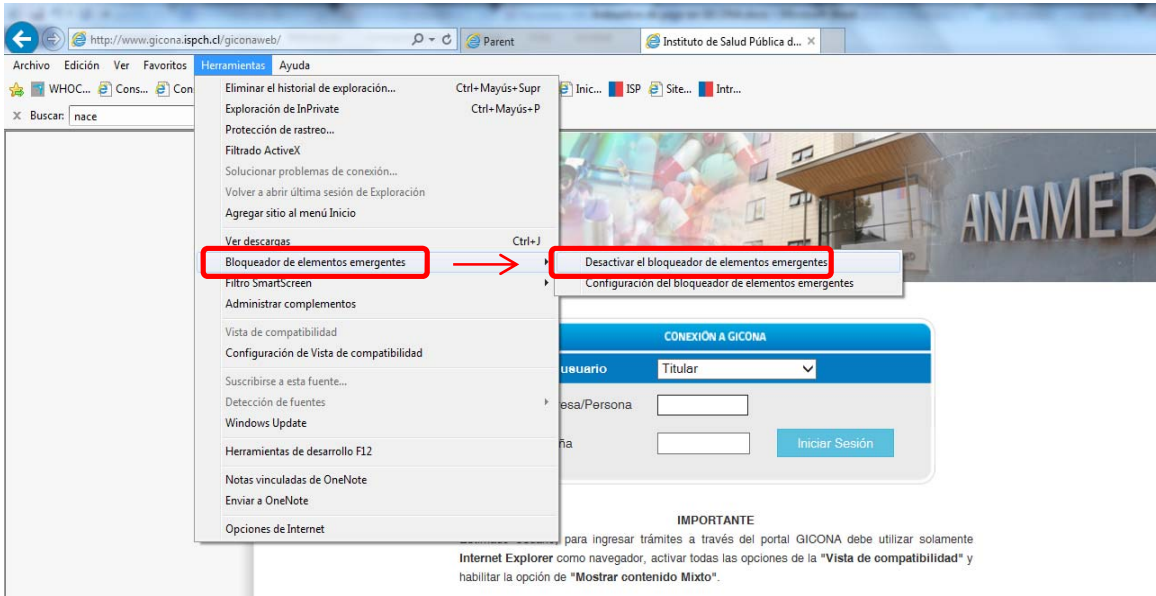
http://www.gicona.ispch.cl/giconaweb/

Parent

Instituto de Salud Pública d...

Archivo Edición Ver Favoritos Herramientas Ayuda

WHOC... Cons... Con

Inic... ISP Site... Intr...

Buscar: nace

Eliminar el historial de exploración... Ctrl+Mayús+Supr
Exploración de InPrivate Ctrl+Mayús+P
Protección de rastreo...
Filtrado ActiveX
Solucionar problemas de conexión...
Volver a abrir última sesión de Exploración
Agregar sitio al menú Inicio
Ver descargas Ctrl+J
Bloqueador de elementos emergentes
Filtro SmartScreen
Administrar complementos
Vista de compatibilidad
Configuración de Vista de compatibilidad
Suscribirse a esta fuente...
Detección de fuentes
Windows Update
Herramientas de desarrollo F12
Notas vinculadas de OneNote
Enviar a OneNote
Opciones de Internet

Desactivar el bloqueador de elementos emergentes
Configuración del bloqueador de elementos emergentes

ANAMED

CONEXIÓN A GICONA

usuario Titular

esa/Persona

ña

Iniciar Sesión

IMPORTANTE

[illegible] para ingresar trámites a través del portal GICONA debe utilizar solamente Internet Explorer como navegador, activar todas las opciones de la "Vista de compatibilidad" y habilitar la opción de "Mostrar contenido Mixto".